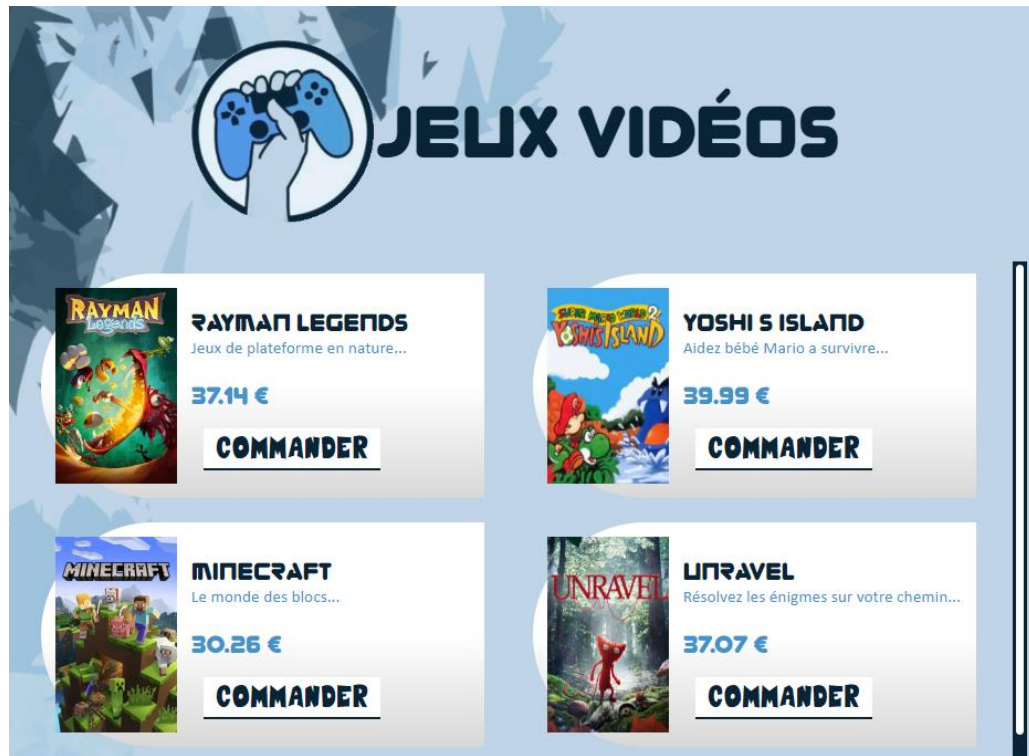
JEUX VIDÉOS

RAYMAN Legends

RAYMAN LEGENDS
Jeux de plateforme en nature...
37.14 €
COMMANDER

SUPER MARIO WORLD 2 YOSHI'S ISLAND

YOSHI S ISLAND
Aidez bébé Mario a survivre...
39.99 €
COMMANDER

MINECRAFT

MINECRAFT
Le monde des blocs...
30.26 €
COMMANDER

UNRAVEL

UNRAVEL
Résolvez les énigmes sur votre chemin...
37.07 €
COMMANDER